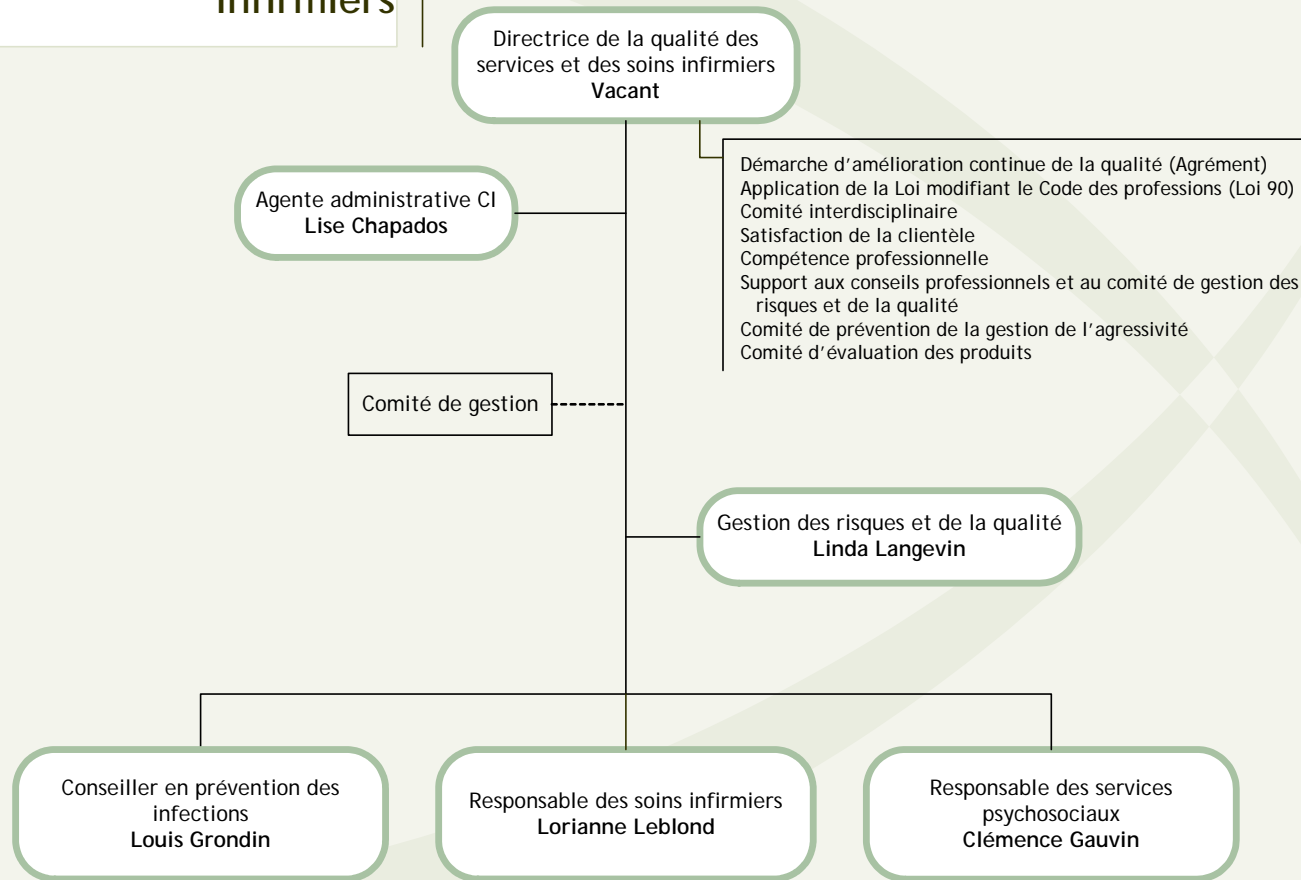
infirmiers

Directrice de la qualité des services et des soins infirmiers
**Vacant**

Démarche d'amélioration continue de la qualité (Agrément)
Application de la Loi modifiant le Code des professions (Loi 90)
Comité interdisciplinaire
Satisfaction de la clientèle
Compétence professionnelle
Support aux conseils professionnels et au comité de gestion des risques et de la qualité
Comité de prévention de la gestion de l'agressivité
Comité d'évaluation des produits

Agente administrative CI
**Lise Chapados**

Comité de gestion

Gestion des risques et de la qualité
**Linda Langevin**

Conseiller en prévention des infections
**Louis Grondin**

Responsable des soins infirmiers
**Lorianne Leblond**

Responsable des services psychosociaux
**Clémence Gauvin**